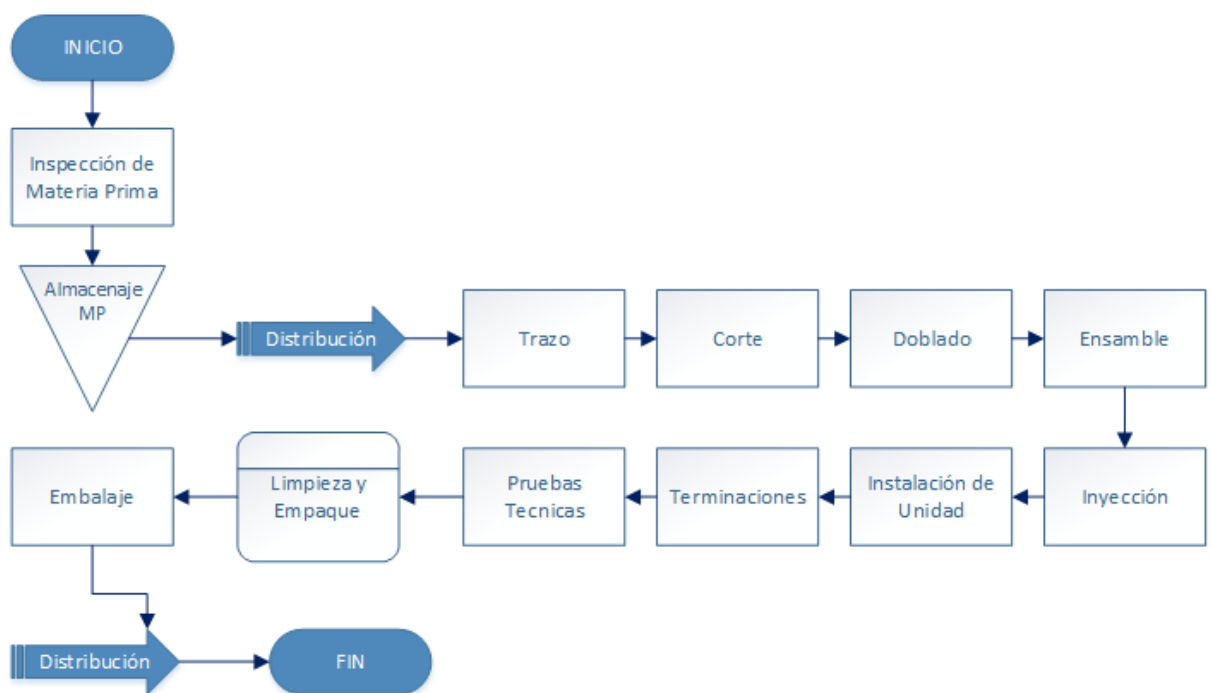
INICIO

Inspección de Materia Prima

Almacenaje MP

Distribución

Trazo

Corte

Doblado

Ensamble

Inyección

Instalación de Unidad

Terminaciones

Pruebas Tecnicas

Limpieza y Empaque

Embalaje

Distribución

FIN